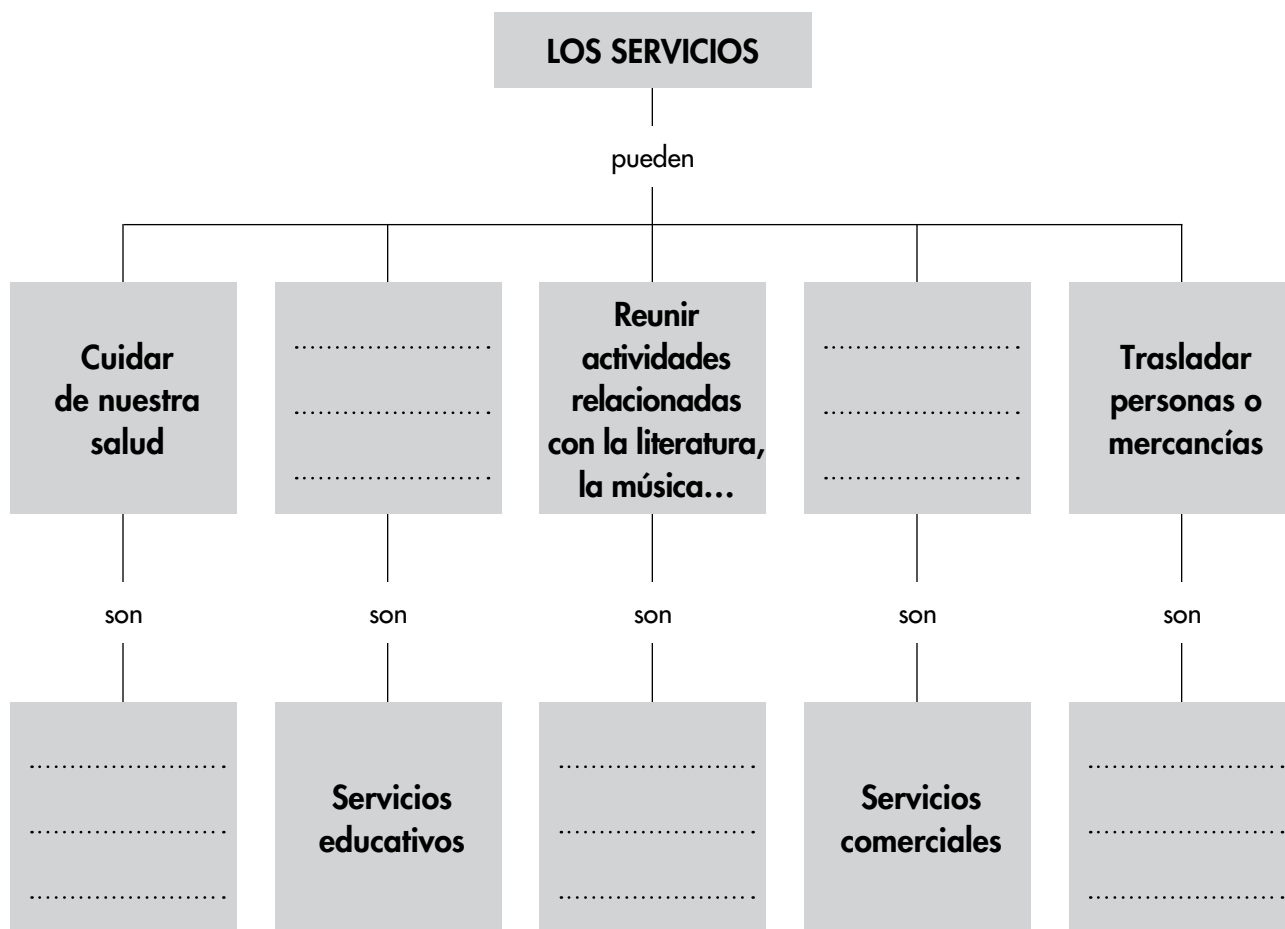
LOS SERVICIOS

pueden

Cuidar de nuestra salud

........................
........................
........................

Reunir actividades relacionadas con la literatura, la música…

........................
........................
........................

Trasladar personas o mercancías

son

son

son

son

son

........................
........................
........................

Servicios educativos

........................
........................
........................

Servicios comerciales

........................
........................
........................